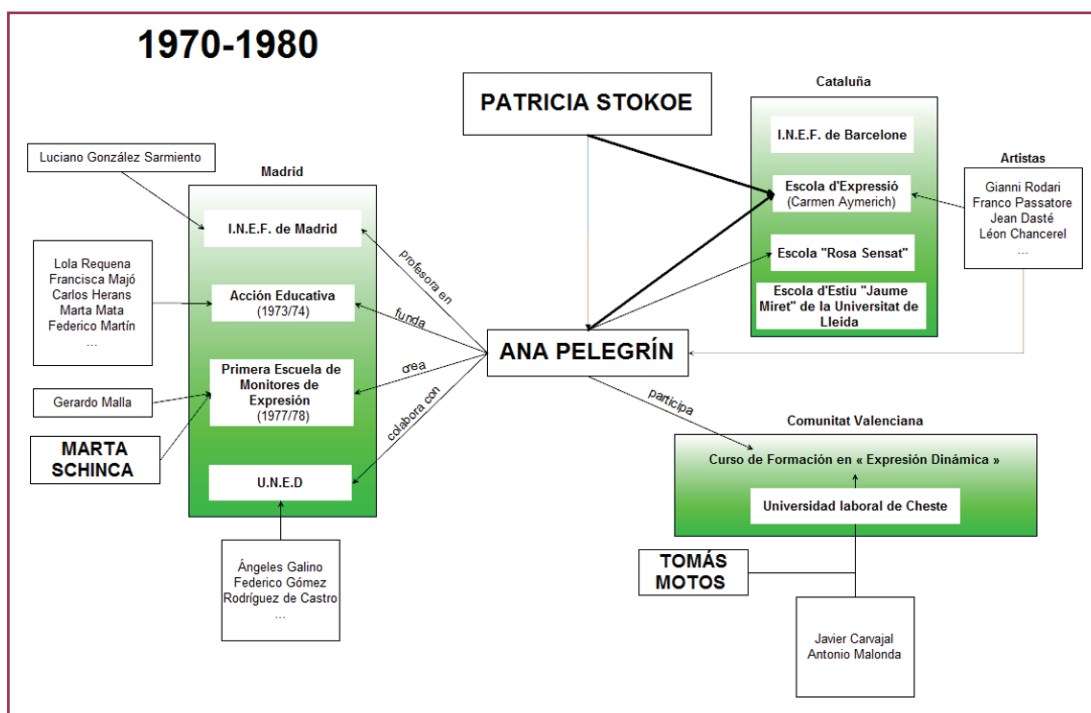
1970-1980

Luciano González Sarmiento

Madrid

I.N.E.F. de Madrid

Lola Requena
Francisca Majó
Carlos Herans
Marta Mata
Federico Martín
...

Acción Educativa
(1973/74)

Gerardo Malla

Primera Escuela de Monitores de Expresión
(1977/78)

MARTA SCHINCA

U.N.E.D

Ángeles Galino
Federico Gómez
Rodríguez de Castro
...

profesora en

funda

crea

colabora con

PATRICIA STOKOE

ANA PELEGRÍN

Cataluña

I.N.E.F. de Barcelone

Escola d'Expressió
(Carmen Aymerich)

Escola "Rosa Sensat"

Escola d'Estiu "Jaume Miret" de la Universitat de Lleida

Artistas

Gianni Rodari
Franco Passatore
Jean Dasté
Léon Chancerel
...

participa

Comunitat Valenciana

Curso de Formación en « Expresión Dinámica »

Universidad laboral de Cheste

TOMÁS MOTOS

Javier Carvajal
Antonio Malonda